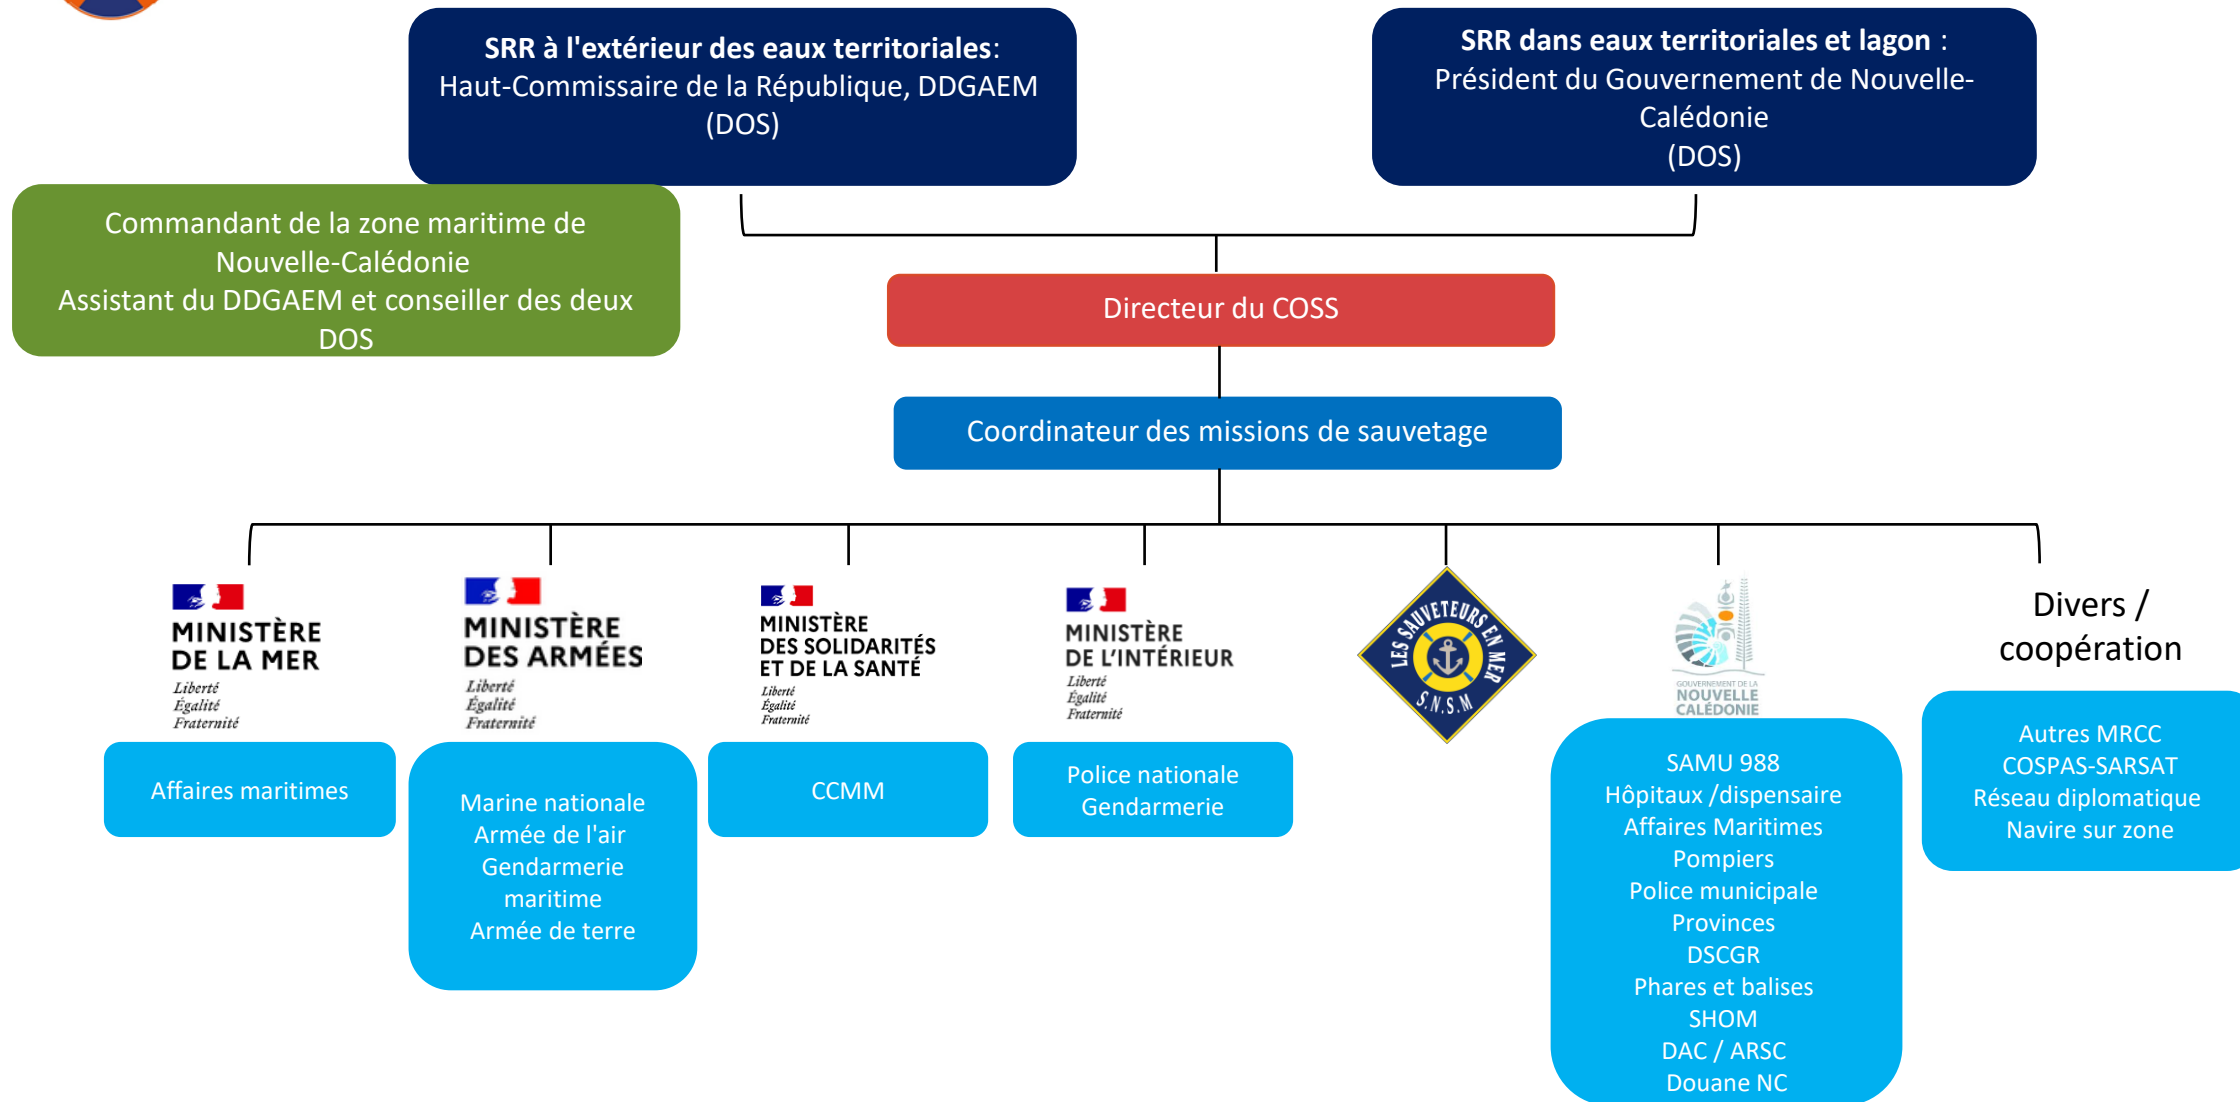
SRR à l'extérieur des eaux territoriales:
Haut-Commissaire de la République, DDGAEM
(DOS)

SRR dans eaux territoriales et lagon :
Président du Gouvernement de Nouvelle-Calédonie
(DOS)

Commandant de la zone maritime de Nouvelle-Calédonie
Assistant du DDGAEM et conseiller des deux DOS

Directeur du COSS

Coordinateur des missions de sauvetage

MINISTÈRE DE LA MER
Liberté
Égalité
Fraternité

Affaires maritimes

MINISTÈRE DES ARMÉES
Liberté
Égalité
Fraternité

Marine nationale
Armée de l'air
Gendarmerie maritime
Armée de terre

MINISTÈRE DES SOLIDARITÉS ET DE LA SANTÉ
Liberté
Égalité
Fraternité

CCMM

MINISTÈRE DE L'INTÉRIEUR
Liberté
Égalité
Fraternité

Police nationale
Gendarmerie

LES SAUVETEURS EN MER
S.N.S.M

GOUVERNEMENT DE LA NOUVELLE CALÉDONIE

SAMU 988
Hôpitaux /dispensaire
Affaires Maritimes
Pompiers
Police municipale
Provinces
DSCGR
Phares et balises
SHOM
DAC / ARSC
Douane NC

Divers / coopération

Autres MRCC
COSPAS-SARSAT
Réseau diplomatique
Navire sur zone